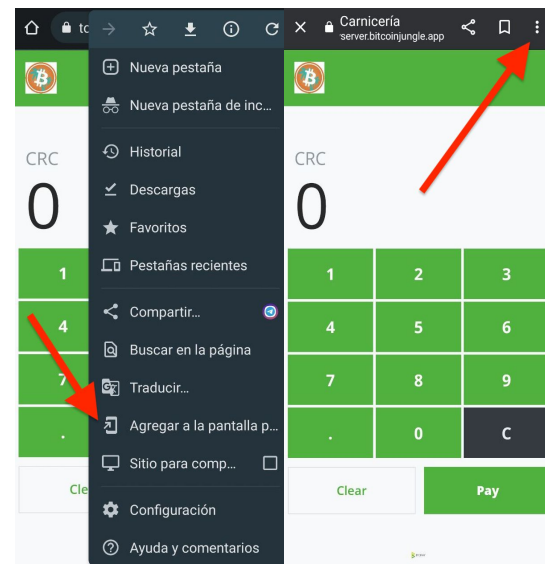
to

Nueva pestaña

Nueva pestaña de inc...

Historial

Descargas

Favoritos

Pestañas recientes

Compartir...

Buscar en la página

Traducir...

Agregar a la pantalla p...

Sitio para comp...

Configuración

Ayuda y comentarios

CRC

0

1

4

7

.

Cle

Carnicería
server.bitcoinjungle.app

CRC

0

| 1 | 2 | 3 |
|---|---|---|
| 4 | 5 | 6 |
| 7 | 8 | 9 |
| . | 0 | C |

Clear

Pay